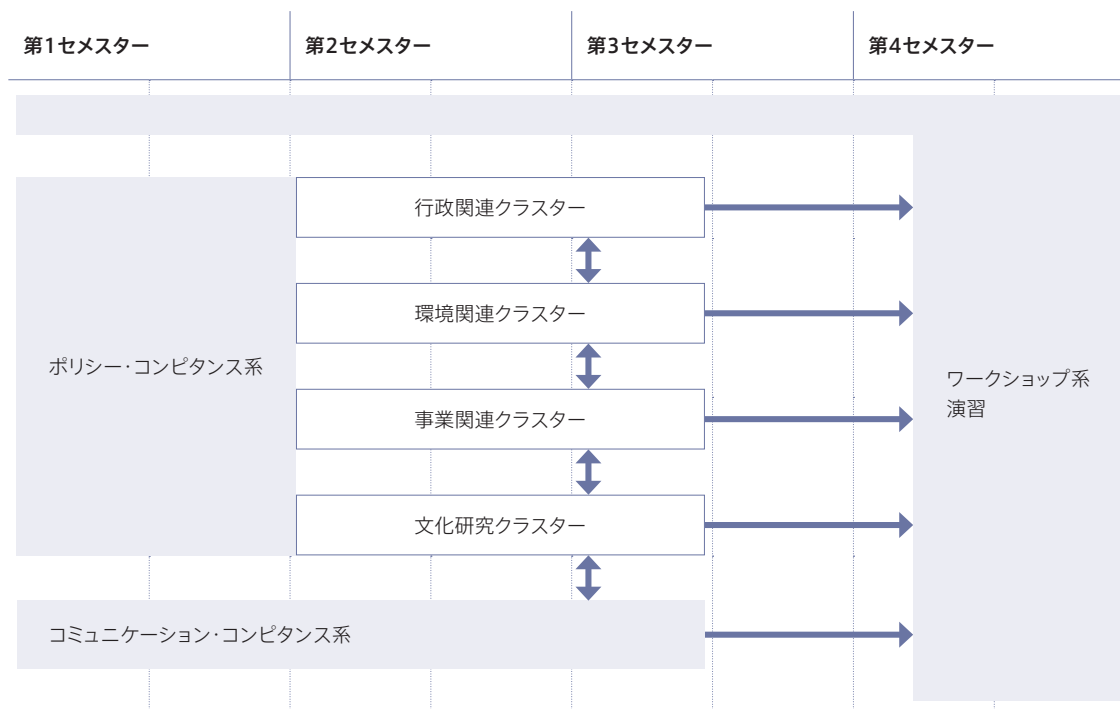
第1セメスター

第2セメスター

第3セメスター

第4セメスター

行政関連クラスター

環境関連クラスター

ポリシー・コンピタンス系

ワークショップ系演習

事業関連クラスター

文化研究クラスター

コミュニケーション・コンピタンス系